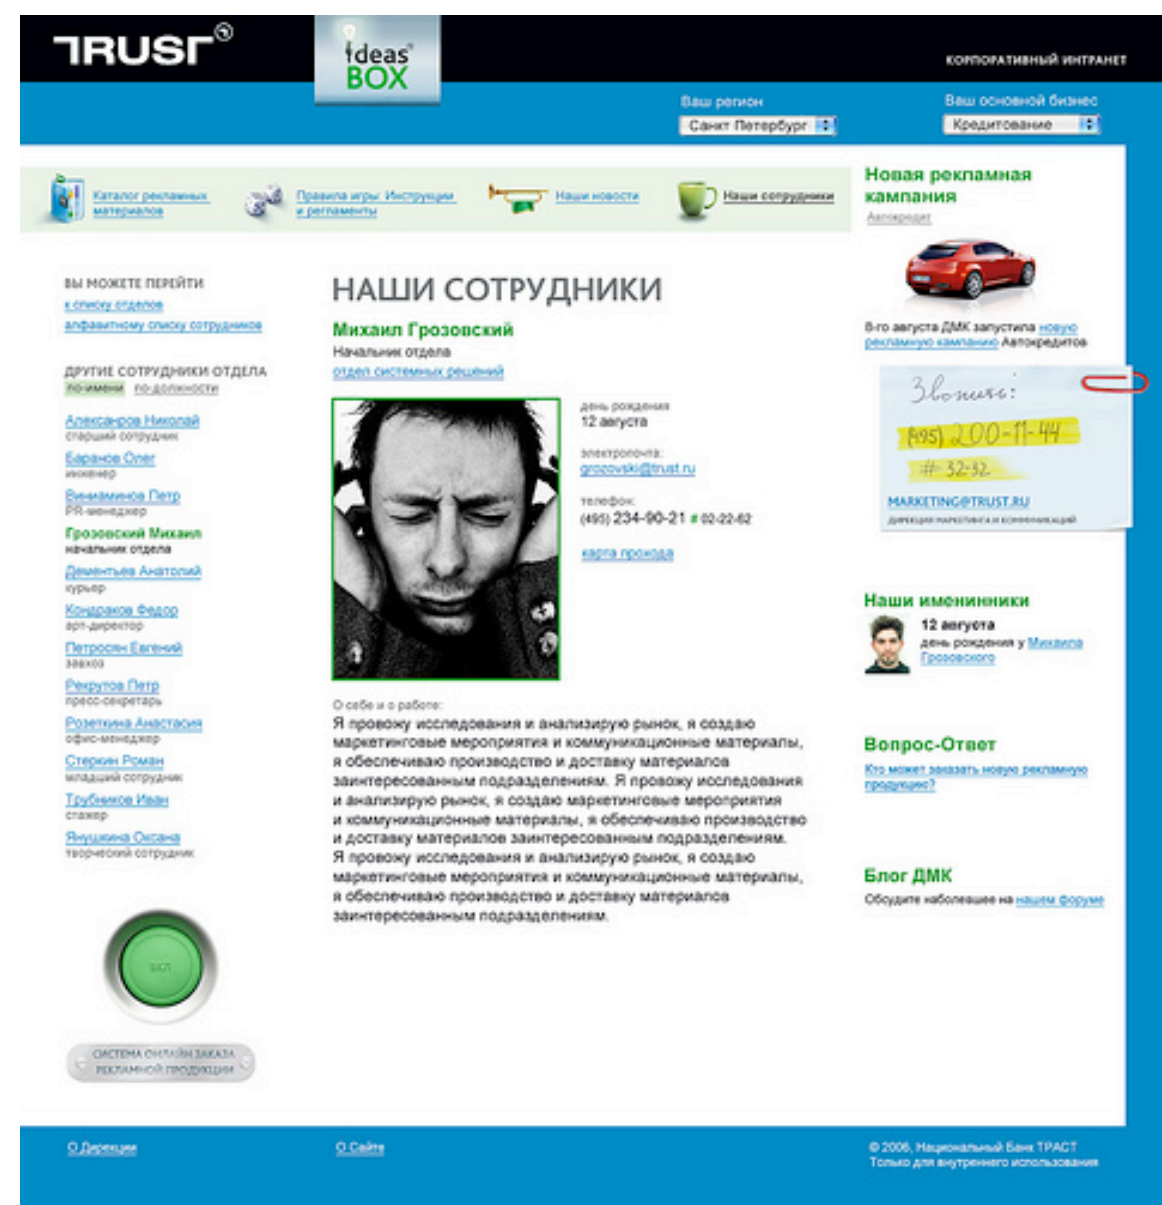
TRUST®

ideas BOX

КОРПОРАТИВНЫЙ ИНТРАНЕТ

Ваш регион
Санкт Петербург

Ваш основной бизнес
Кредитование

Каталог рекламных материалов

Правила игры: Инструкции и регламенты

Наши новости

Наши сотрудники

Новая рекламная кампания
Автокредит

8-го августа ДМК запустила новую рекламную кампанию Автокредитов

Звонить:
(495) 200-11-44
# 32-32

MARKETING@TRUST.RU
ДИРЕКЦИЯ МАРКЕТИНГА И КОММУНИКАЦИЙ

ВЫ МОЖЕТЕ ПЕРЕЙТИ
к списку отделов
алфавитному списку сотрудников

ДРУГИЕ СОТРУДНИКИ ОТДЕЛА
по имени по должности

Александров Николай
старший сотрудник
Баранов Олег
инженер
Вениаминов Петр
PR-менеджер
Грозовский Михаил
начальник отдела
Дементьев Анатолий
курьер
Кондраков Федор
арт-директор
Петросян Евгений
завхоз
Рекрутов Петр
пресс-секретарь
Розеткина Анастасия
офис-менеджер
Стеркин Роман
младший сотрудник
Трубников Иван
стажер
Янушкина Оксана
творческий сотрудник

НАШИ СОТРУДНИКИ

Михаил Грозовский
Начальник отдела
отдел системных решений

день рождения
12 августа

электропочта:
grozovski@trust.ru

телефон:
(495) 234-90-21 # 02-22-62

карта проезда

О себе и о работе:
Я провожу исследования и анализирую рынок, я создаю маркетинговые мероприятия и коммуникационные материалы, я обеспечиваю производство и доставку материалов заинтересованным подразделениям. Я провожу исследования и анализирую рынок, я создаю маркетинговые мероприятия и коммуникационные материалы, я обеспечиваю производство и доставку материалов заинтересованным подразделениям. Я провожу исследования и анализирую рынок, я создаю маркетинговые мероприятия и коммуникационные материалы, я обеспечиваю производство и доставку материалов заинтересованным подразделениям.

Наши именинники
12 августа
день рождения у Михаила Грозовского

Вопрос-Ответ
Кто может заказать новую рекламную продукцию?

Блог ДМК
Обсудите наболевшее на нашем форуме

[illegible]

СИСТЕМА ОНЛАЙН ЗАКАЗА РЕКЛАМНОЙ ПРОДУКЦИИ

О Дирекции

О Сайте

© 2006, Национальный Банк ТРАСТ
Только для внутреннего использования